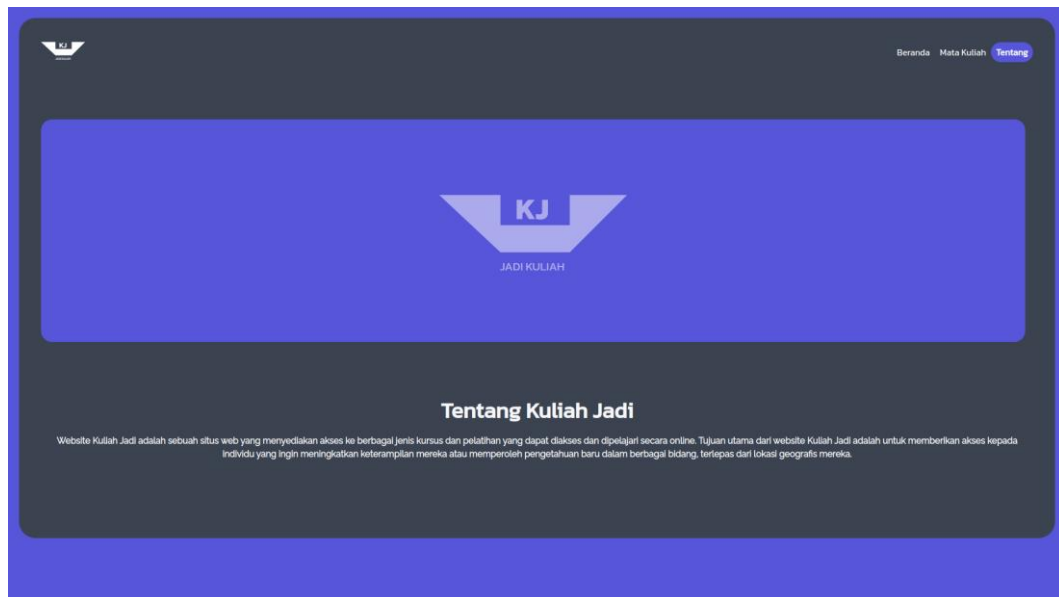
KJ
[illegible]

Beranda Mata Kuliah Tentang

KJ
JADI KULIAH

Tentang Kuliah Jadi

Website Kuliah Jadi adalah sebuah situs web yang menyediakan akses ke berbagai jenis kursus dan pelatihan yang dapat diakses dan dipelajari secara online. Tujuan utama dari website Kuliah Jadi adalah untuk memberikan akses kepada individu yang ingin meningkatkan keterampilan mereka atau memperoleh pengetahuan baru dalam berbagai bidang, terlepas dari lokasi geografis mereka.